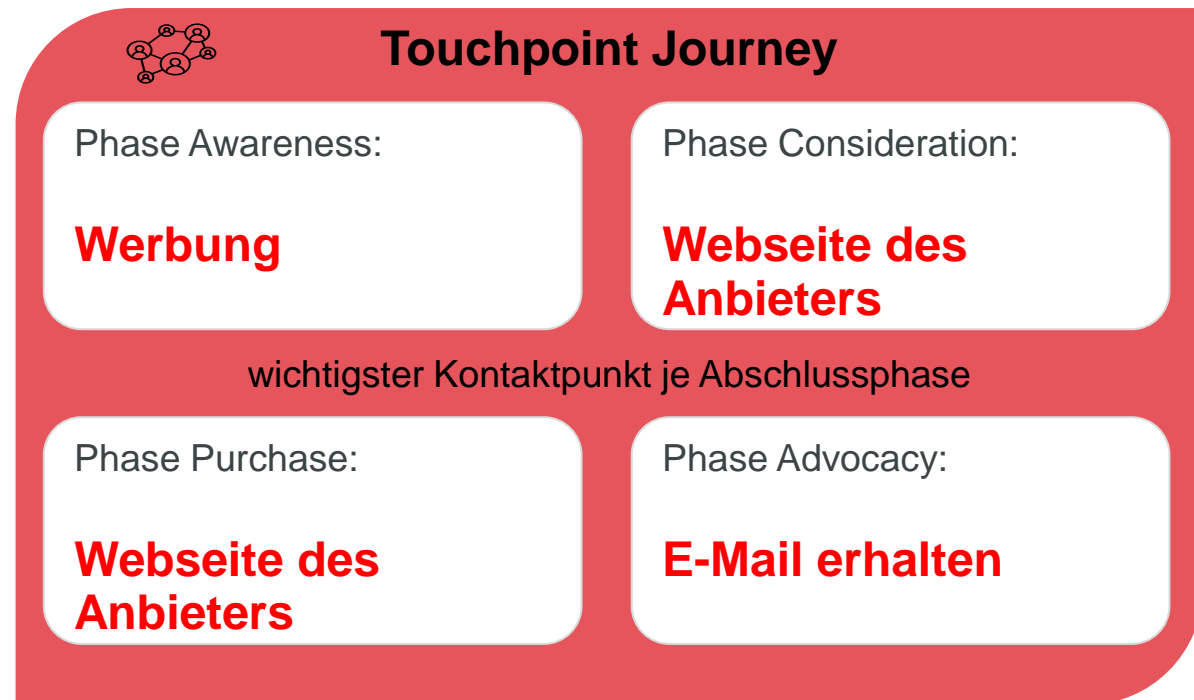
Touchpoint Journey

Phase Awareness:

Werbung

Phase Consideration:

Webseite des Anbieters

wichtigster Kontaktpunkt je Abschlussphase

Phase Purchase:

Webseite des Anbieters

Phase Advocacy:

E-Mail erhalten